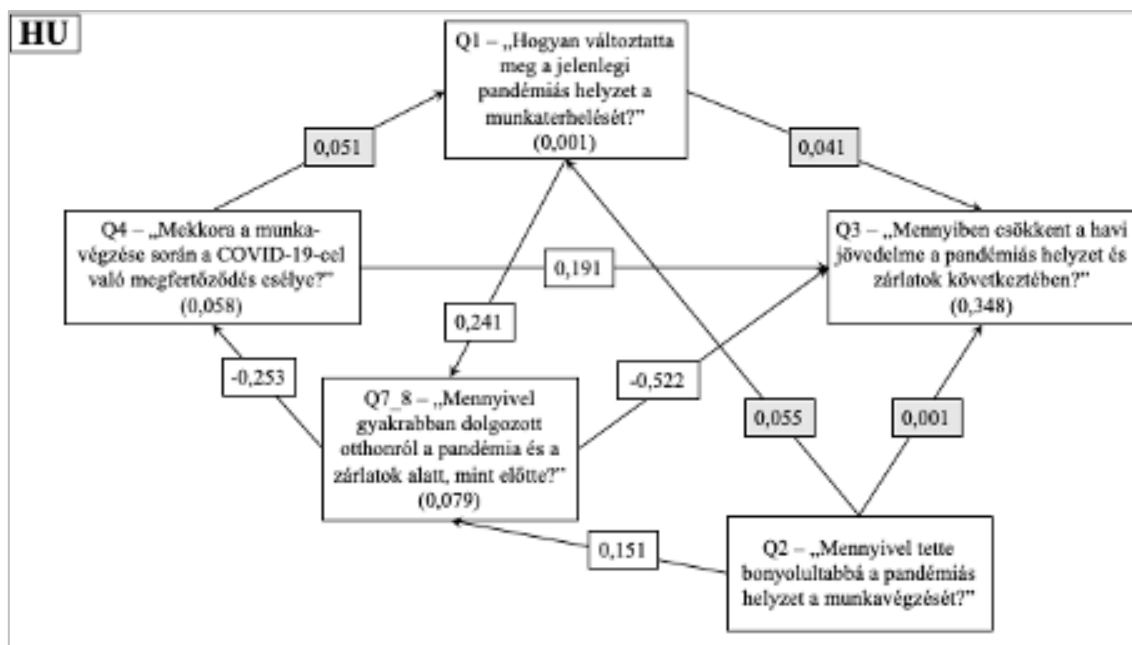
HU

Q1 – „Hogyan változtatta meg a jelenlegi pandémiás helyzet a munkaterhelését?" (0,001)

0,051

0,041

Q4 – „Mekkora a munkavégzése során a COVID-19-cel való megfertőződés esélye?" (0,058)

0,191

Q3 – „Mennyiben csökkent a havi jövedelme a pandémiás helyzet és zárlatok következtében?" (0,348)

0,241

-0,253

-0,522

Q7_8 – „Mennyivel gyakrabban dolgozott otthonról a pandémia és a zárlatok alatt, mint előtte?" (0,079)

0,055

0,001

0,151

Q2 – „Mennyivel tette bonyolultabbá a pandémiás helyzet a munkavégzését?"